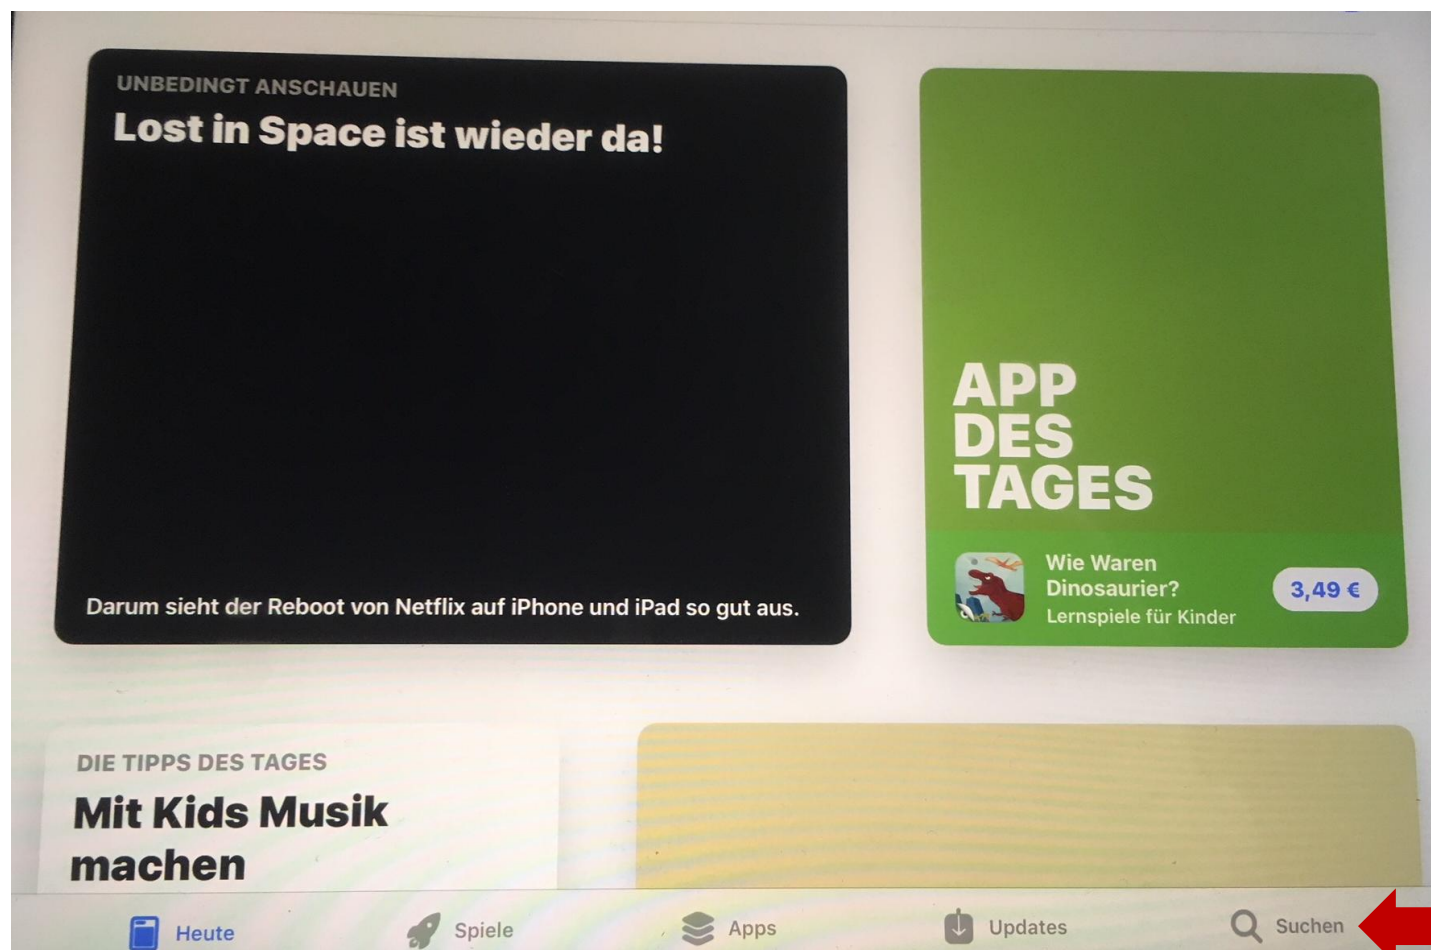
UNBEDINGT ANSCHAUEN
Lost in Space ist wieder da!

Darum sieht der Reboot von Netflix auf iPhone und iPad so gut aus.

APP DES TAGES

Wie Waren Dinosaurier?
Lernspiele für Kinder
3,49 €

DIE TIPPS DES TAGES
Mit Kids Musik machen

Heute
Spiele
Apps
Updates
Suchen